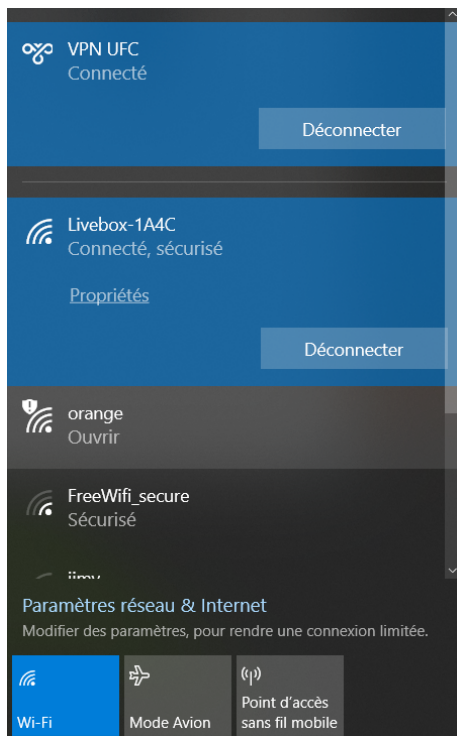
VPN UFC
Connecté

Déconnecter

Livebox-1A4C
Connecté, sécurisé

Propriétés

Déconnecter

orange
Ouvrir

FreeWifi_secure
Sécurisé

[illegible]

Paramètres réseau & Internet
Modifier des paramètres, pour rendre une connexion limitée.

Wi-Fi

Mode Avion

Point d'accès sans fil mobile